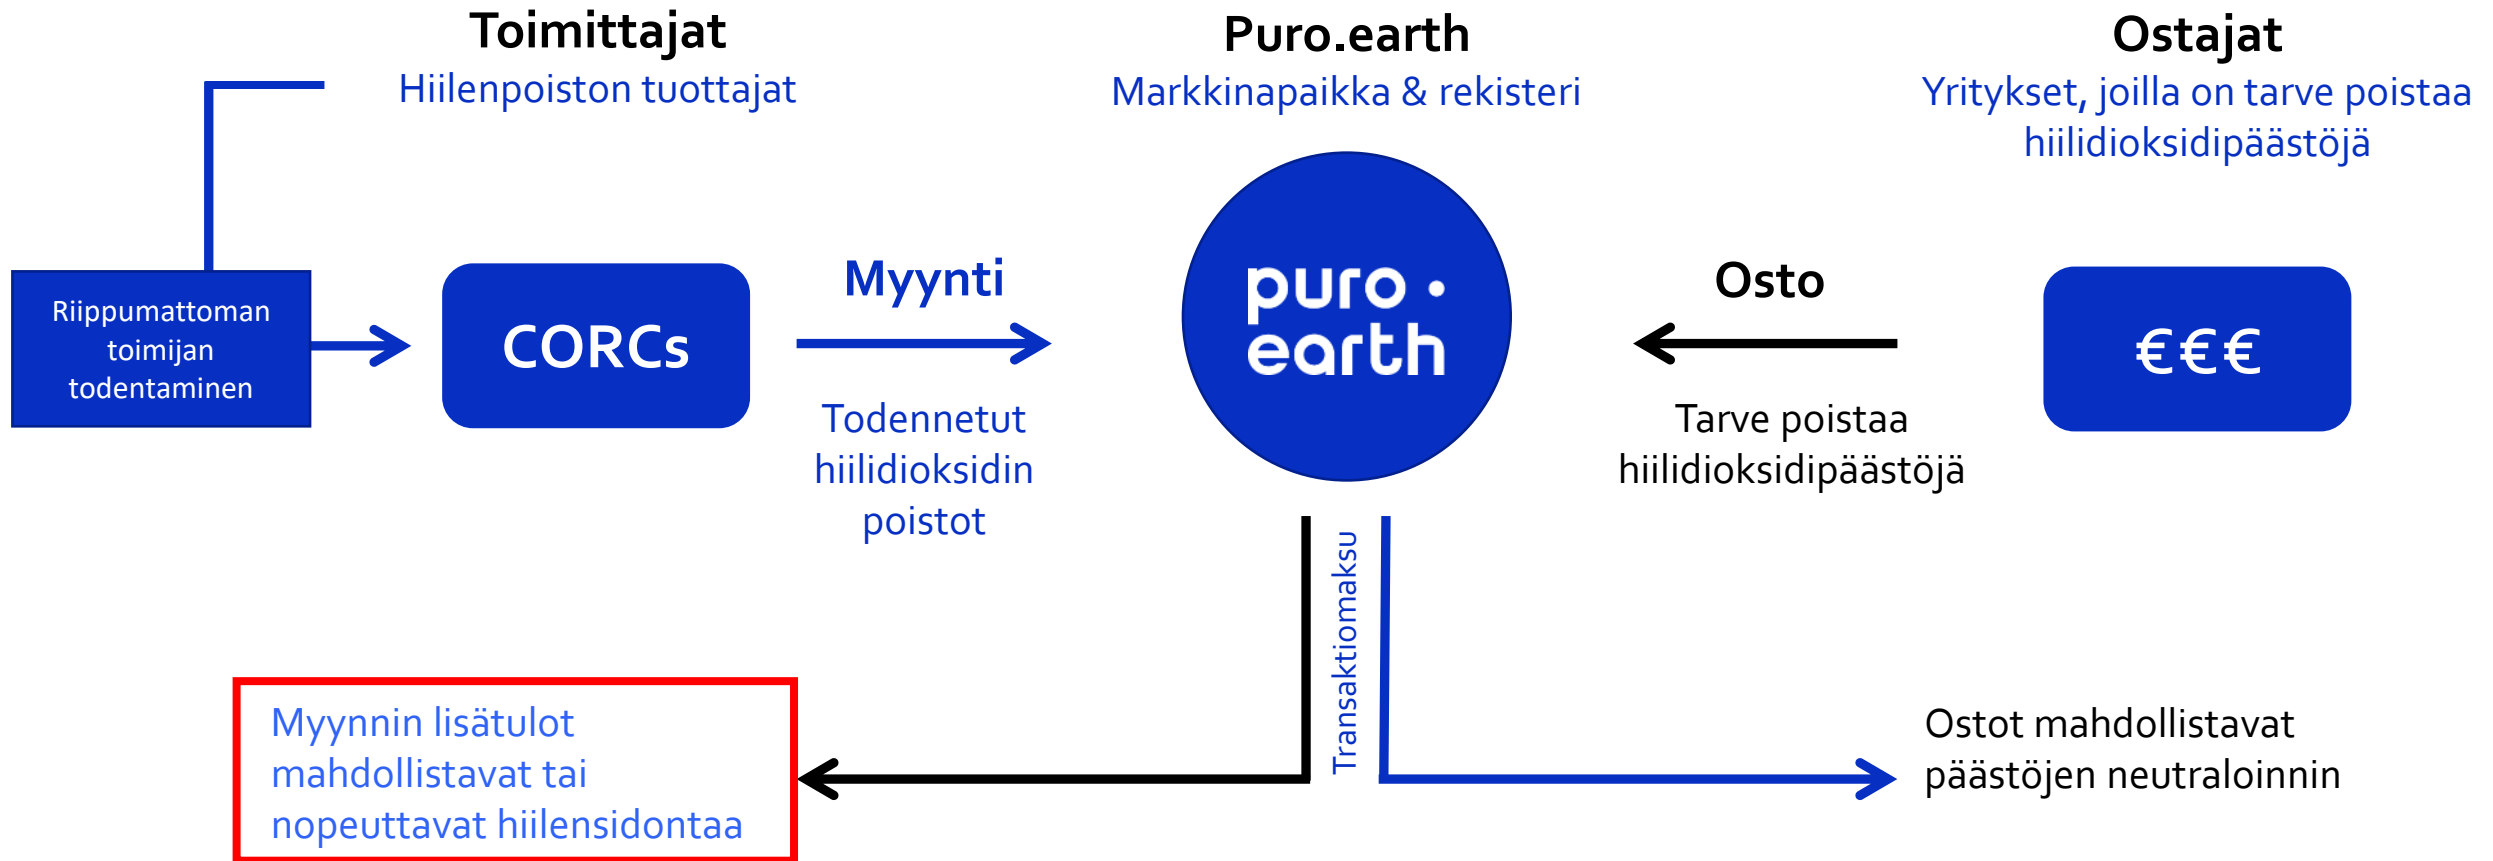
Toimittajat
Hiilenpoiston tuottajat

Puro.earth
Markkinapaikka & rekisteri

Ostajat
Yritykset, joilla on tarve poistaa hiilidioksidipäästöjä

Riippumattoman toimijan todentaminen

CORCs

Myynti

Todennetut hiilidioksidin poistot

puro · earth

Osto

Tarve poistaa hiilidioksidipäästöjä

€€€

Transaktiomaksu

Myynnin lisätulot mahdollistavat tai nopeuttavat hiilensidontaa

Ostot mahdollistavat päästöjen neutraloinnin